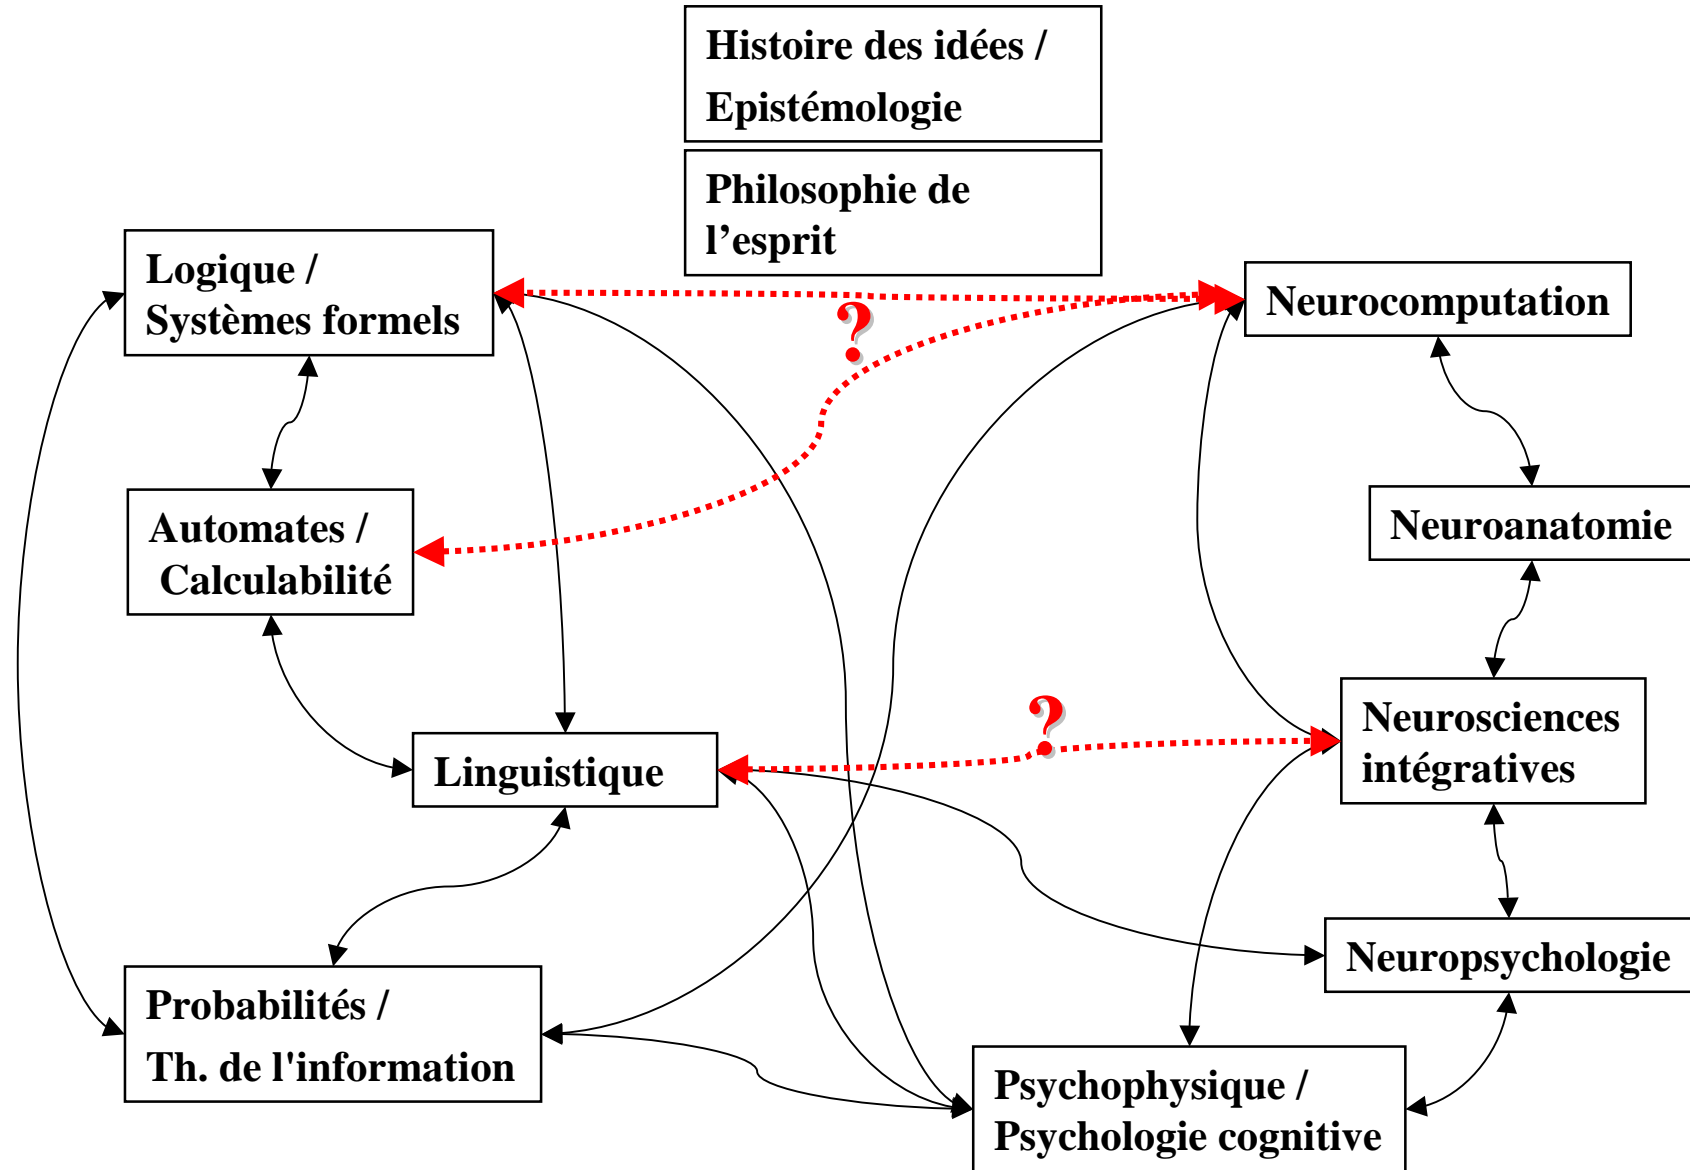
Histoire des idées /
Epistémologie

Philosophie de
l’esprit

Logique /
Systèmes formels

Neurocomputation

?

Automates /
Calculabilité

Neuroanatomie

Linguistique

?

Neurosciences
intégratives

Neuropsychologie

Probabilités /
Th. de l'information

Psychophysique /
Psychologie cognitive